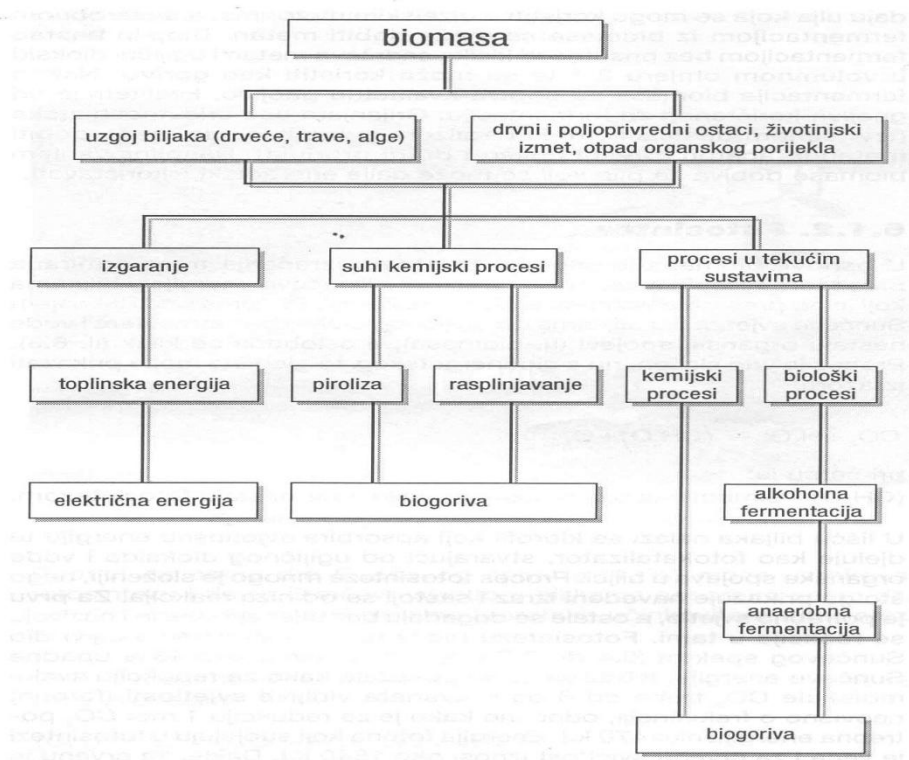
biomasa

uzgoj biljaka (drveće, trave, alge)

drvni i poljoprivredni ostaci, životinjski izmet, otpad organskog porijekla

izgaranje

suhi kemijski procesi

procesi u tekućim sustavima

toplinska energija

piroliza

rasplinjavanje

kemijski procesi

biološki procesi

električna energija

biogoriva

alkoholna fermentacija

anaerobna fermentacija

biogoriva